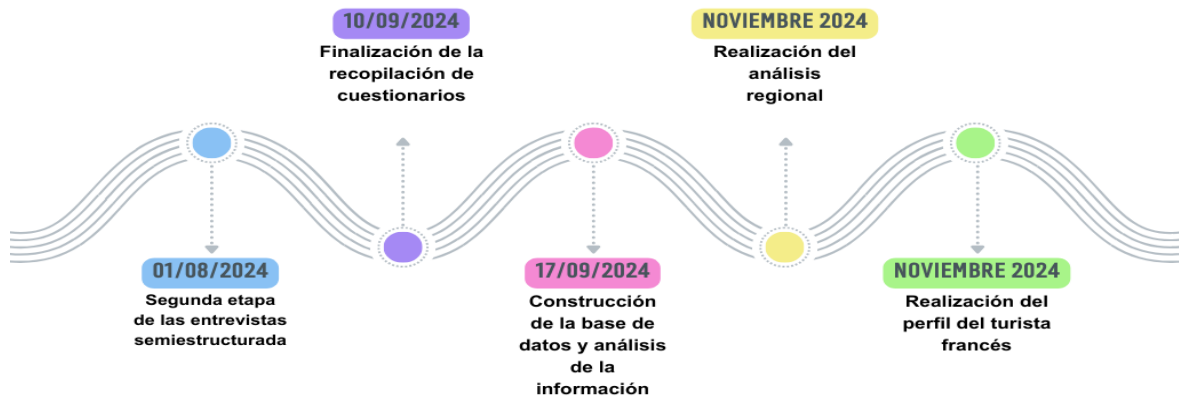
01/08/2024
Segunda etapa de las entrevistas semiestructurada

10/09/2024
Finalización de la recopilación de cuestionarios

17/09/2024
Construcción de la base de datos y análisis de la información

NOVIEMBRE 2024
Realización del análisis regional

NOVIEMBRE 2024
Realización del perfil del turista francés